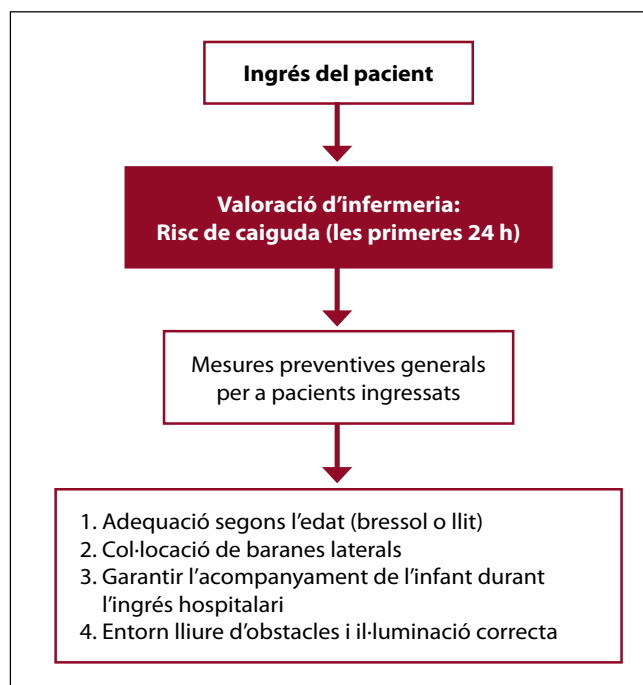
Ingrés del pacient

Valoració d'infermeria:
Risc de caiguda (les primeres 24 h)

Mesures preventives generals per a pacients ingressats

1. Adequació segons l'edat (bressol o llit)
2. Col·locació de baranes laterals
3. Garantir l'acompanyament de l'infant durant l'ingrés hospitalari
4. Entorn lliure d'obstacles i il·luminació correcta